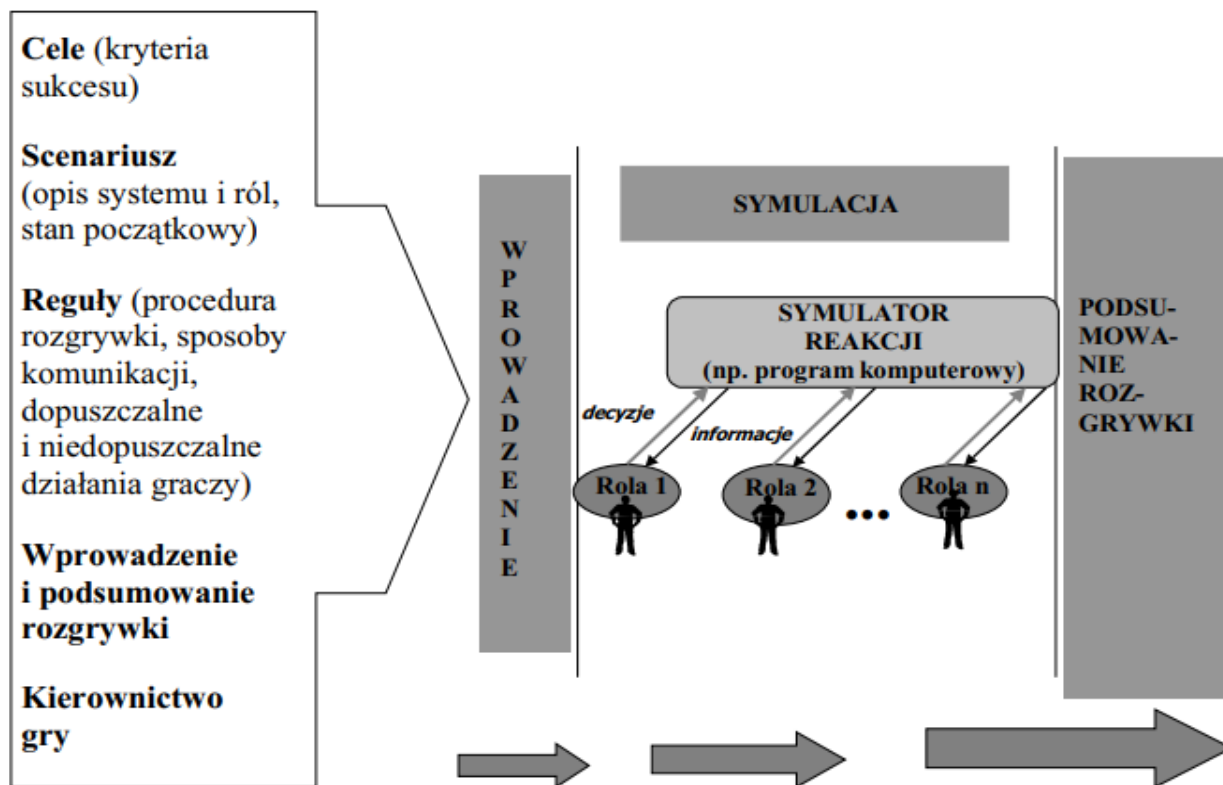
**Cele** (kryteria sukcesu)

**Scenariusz** (opis systemu i ról, stan początkowy)

**Reguły** (procedura rozgrywki, sposoby komunikacji, dopuszczalne i niedopuszczalne działania graczy)

**Wprowadzenie i podsumowanie rozgrywki**

**Kierownictwo gry**

W
P
R
O
W
A
D
Z
E
N
I
E

SYMULACJA

SYMULATOR REAKCJI (np. program komputerowy)

decyzje

informacje

Rola 1

Rola 2

...

Rola n

PODSUMOWANIE ROZGRYWKI